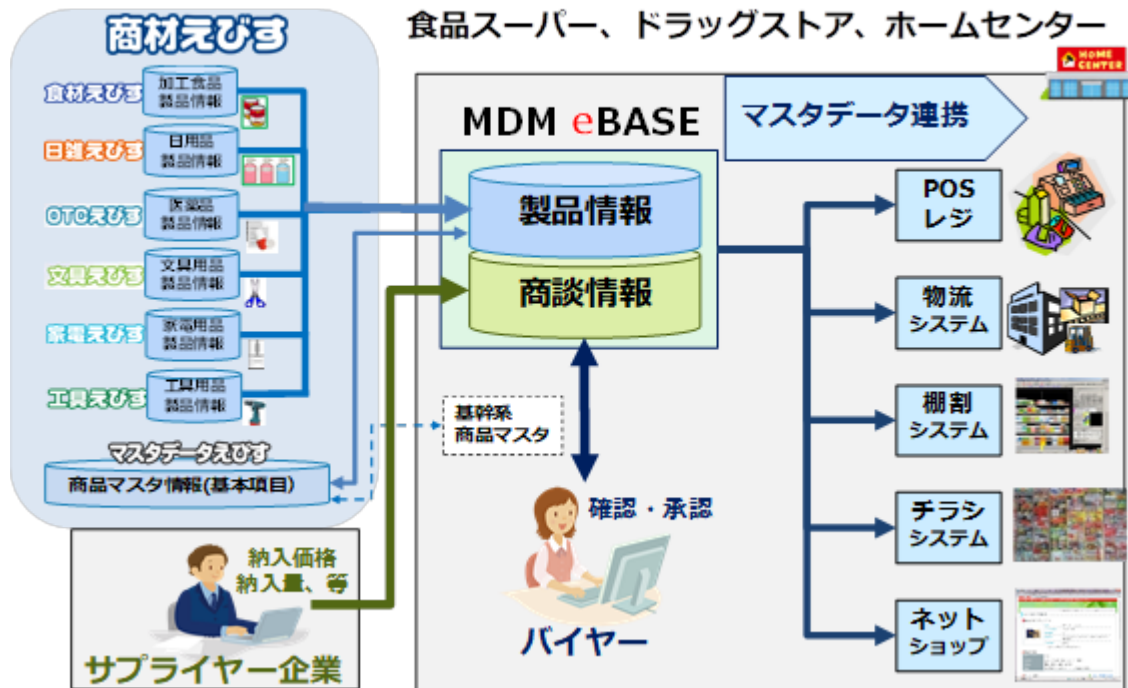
商材えびす

食材えびす
加工食品
製品情報

日雑えびす
日用品
製品情報

OTCえびす
医薬品
製品情報

文具えびす
文具用品
製品情報

家電えびす
家電用品
製品情報

工具えびす
工具用品
製品情報

マスタデータえびす
商品マスタ情報(基本項目)

食品スーパー、ドラッグストア、ホームセンター

HOME CENTER

MDM eBASE

マスタデータ連携

製品情報

商談情報

基幹系
商品マスタ

確認・承認

バイヤー

納入価格
納入量、等

サプライヤー企業

POS
レジ

物流
システム

棚割
システム

チラシ
システム

ネット
ショップ